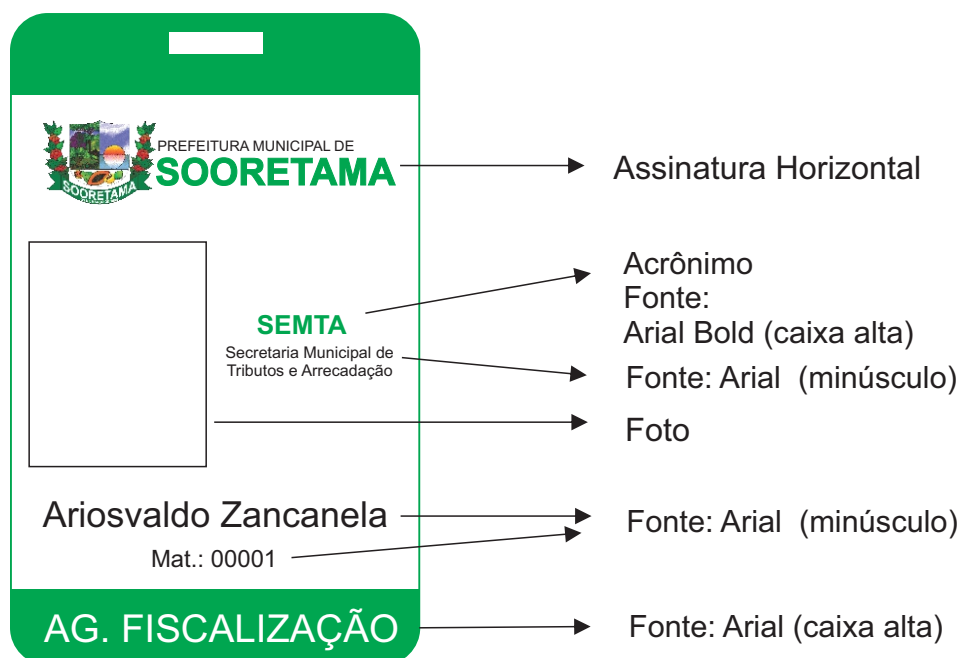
SOORETAMA

PREFEITURA MUNICIPAL DE
SOORETAMA

Assinatura Horizontal

SEMTA
Secretaria Municipal de Tributos e Arrecadação

Acrônimo
Fonte:
Arial Bold (caixa alta)

Fonte: Arial (minúsculo)

Foto

Ariosvaldo Zancanela

Mat.: 00001

Fonte: Arial (minúsculo)

AG. FISCALIZAÇÃO

Fonte: Arial (caixa alta)